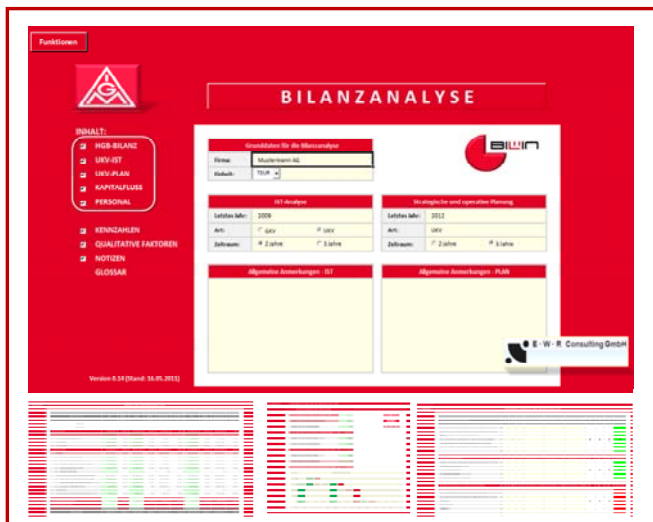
Funktionen

BILANZANALYSE

INHALT:
HGB-BILANZ
UKV-IST
UKV-PLAN
KAPITALFLUSS
PERSONAL

KENNZAHLEN
QUALITATIVE FAKTOREN
NOTIZEN
GLOSSAR

Version 0.14 [Stand: 16.05.2011]

Grunddaten für die Bilanzanalyse
Firma: Mustermann AG
Einheit: TEUR

ewr

IST-Analyse
Letztes Jahr: 2009
Art: GKV UKV
Zeitraum: 2 Jahre 3 Jahre

Strategische und operative Planung
Letztes Jahr: 2012
Art: UKV
Zeitraum: 2 Jahre 3 Jahre

Allgemeine Anmerkungen - IST

Allgemeine Anmerkungen - PLAN

E · W · R Consulting GmbH